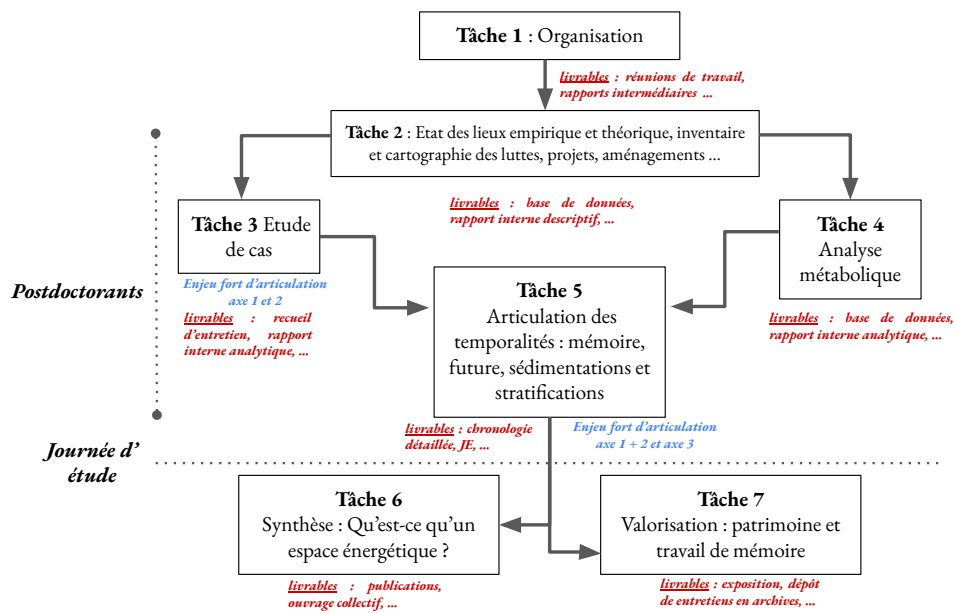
**Tâche 1** : Organisation

livrables : réunions de travail, rapports intermédiaires ...

**Tâche 2** : Etat des lieux empirique et théorique, inventaire et cartographie des luttes, projets, aménagements ...

livrables : base de données, rapport interne descriptif, ...

**Tâche 3** Etude de cas

**Tâche 4** Analyse métabolique

Postdoctorants

Enjeu fort d'articulation axe 1 et 2

livrables : recueil d'entretien, rapport interne analytique, ...

**Tâche 5** Articulation des temporalités : mémoire, future, sédimentations et stratifications

livrables : base de données, rapport interne analytique, ...

livrables : chronologie détaillée, JE, ...

Enjeu fort d'articulation axe 1 + 2 et axe 3

Journée d' étude

**Tâche 6** Synthèse : Qu'est-ce qu'un espace énergétique ?

**Tâche 7** Valorisation : patrimoine et travail de mémoire

livrables : publications, ouvrage collectif, ...

livrables : exposition, dépôt de entretiens en archives, ...